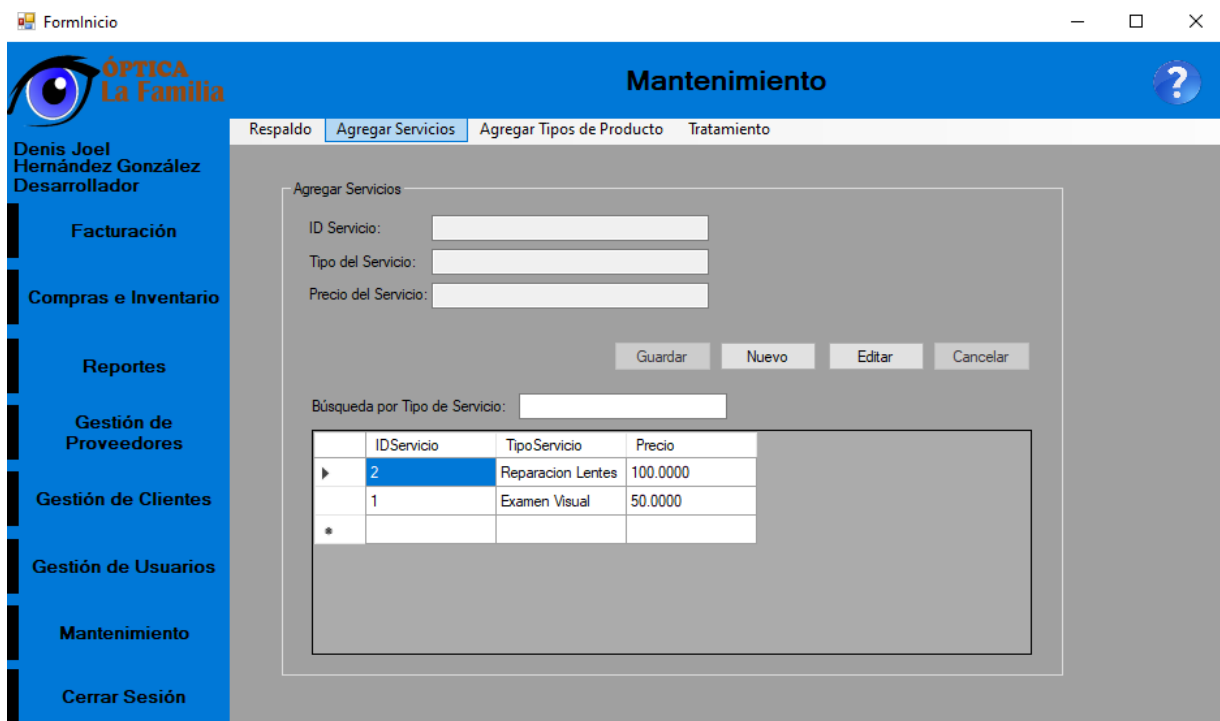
FormInicio

ÓPTICA
La Familia

Mantenimiento

?

Respaldo | Agregar Servicios | Agregar Tipos de Producto | Tratamiento

Denis Joel
Hernández González
Desarrollador

Facturación

Compras e Inventario

Reportes

Gestión de Proveedores

Gestión de Clientes

Gestión de Usuarios

Mantenimiento

Cerrar Sesión

Agregar Servicios

ID Servicio:

Tipo del Servicio:

Precio del Servicio:

Guardar | Nuevo | Editar | Cancelar

Búsqueda por Tipo de Servicio:

| | IDServicio | TipoServicio | Precio |
|---|---|---|---|
| ▶ | 2 | Reparacion Lentes | 100.0000 |
| | 1 | Examen Visual | 50.0000 |
| * | | | |